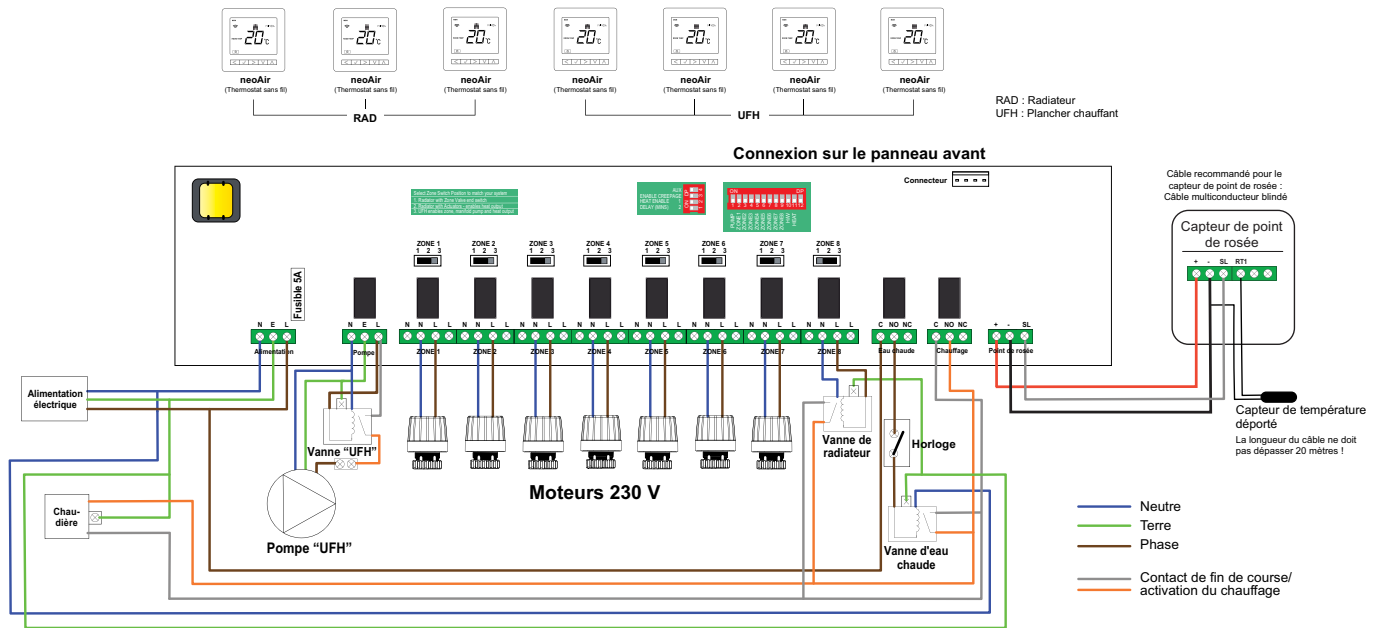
20°C neoAir (Thermostat sans fil)
20°C neoAir (Thermostat sans fil)
20°C neoAir (Thermostat sans fil)
20°C neoAir (Thermostat sans fil)
20°C neoAir (Thermostat sans fil)
20°C neoAir (Thermostat sans fil)
20°C neoAir (Thermostat sans fil)

RAD

UFH

RAD : Radiateur
UFH : Plancher chauffant

Connexion sur le panneau avant

Connecteur

Select Zone Switch Position to match your system
1. Radiator with Zone Valve and switch
2. Radiator with Actuators - enables heat output
3. UFH enables zone, manifold pump and heat output

AUX
ENABLE CREEPAGE
HEAT ENABLE
DELAY (MINS)

ON DIP
PUMP ZONE1 ZONE2 ZONE3 ZONE4 ZONE5 ZONE6 ZONE7 ZONE8 HW HEAT
1 2 3 4 5 6 7 8 9 10 11 12

ZONE 1 1 2 3
ZONE 2 1 2 3
ZONE 3 1 2 3
ZONE 4 1 2 3
ZONE 5 1 2 3
ZONE 6 1 2 3
ZONE 7 1 2 3
ZONE 8 1 2 3

Fusible 5A

N E L
Alimentation
N E L
Pompe
N N L L ZONE 1
N N L L ZONE 2
N N L L ZONE 3
N N L L ZONE 4
N N L L ZONE 5
N N L L ZONE 6
N N L L ZONE 7
N N L L ZONE 8
C NO NC
Eau chaude
C NO NC
Chauffage
+ - SL
Point de rosée

Câble recommandé pour le capteur de point de rosée : Câble multiconducteur blindé

Capteur de point de rosée
+ - SL RT1

Capteur de température déporté
La longueur du câble ne doit pas dépasser 20 mètres !

Alimentation électrique

Vanne "UFH"

Chau-dière

Pompe "UFH"

Moteurs 230 V

Vanne de radiateur

Horloge

Vanne d'eau chaude

Neutre
Terre
Phase
Contact de fin de course/ activation du chauffage